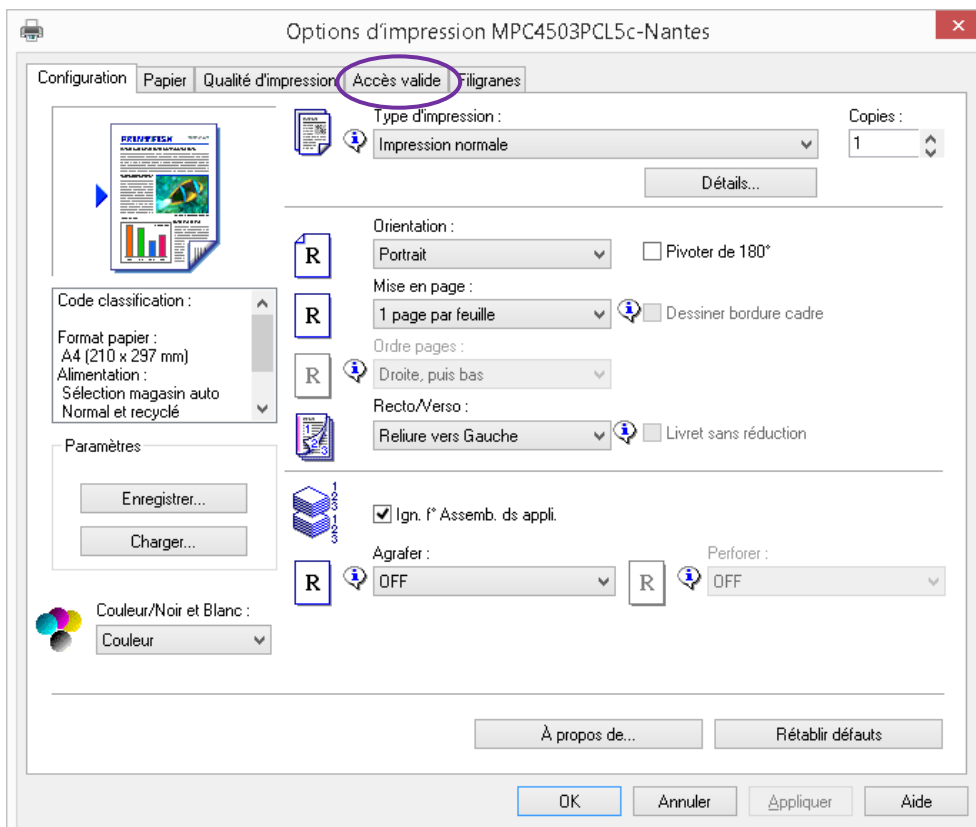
Options d'impression MPC4503PCL5c-Nantes

Configuration | Papier | Qualité d'impression | Accès valide | Filigranes

PRINTFISH

Type d'impression :
Impression normale

Copies :
1

Détails...

Orientation :
Portrait

Pivoter de 180°

Mise en page :
1 page par feuille

Dessiner bordure cadre

Ordre pages :
Droite, puis bas

Recto/Verso :
Reliure vers Gauche

Livret sans réduction

Code classification :

Format papier :
A4 (210 x 297 mm)
Alimentation :
Sélection magasin auto
Normal et recyclé

Paramètres

Enregistrer...

Charger...

Ign. f° Assemb. ds appli.

Agrafer :
OFF

Perforer :
OFF

Couleur/Noir et Blanc :
Couleur

À propos de...

Rétablir défauts

OK

Annuler

Appliquer

Aide